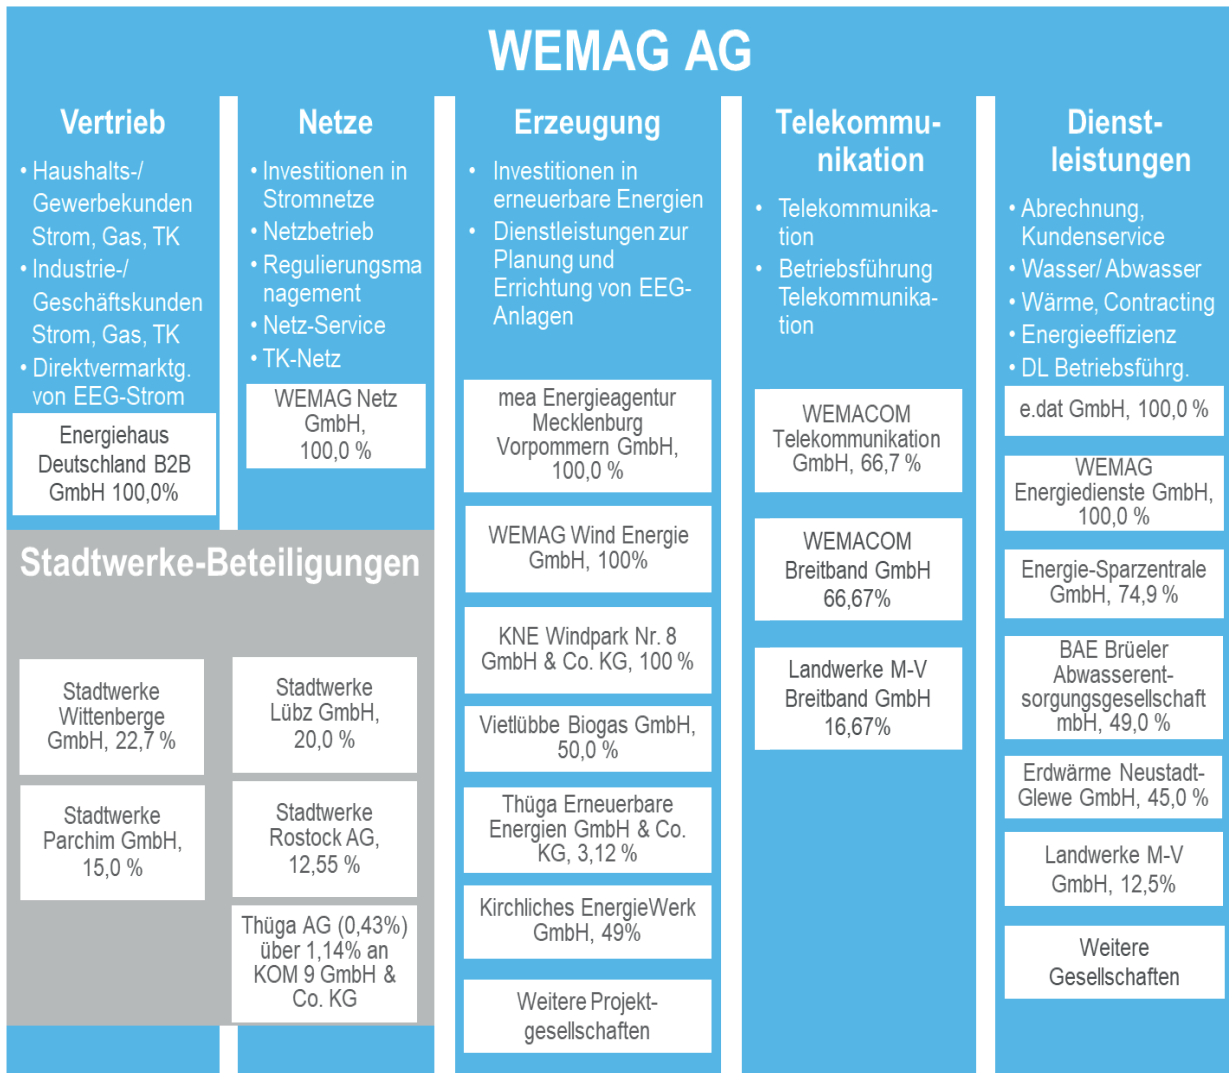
WEMAG AG

Vertrieb

• Haushalts-/ Gewerbekunden Strom, Gas, TK
• Industrie-/ Geschäftskunden Strom, Gas, TK
• Direktvermarktg. von EEG-Strom

Energiehaus Deutschland B2B GmbH 100,0%

Netze

• Investitionen in Stromnetze
• Netzbetrieb
• Regulierungsmanagement
• Netz-Service
• TK-Netz

WEMAG Netz GmbH, 100,0 %

Erzeugung

• Investitionen in erneuerbare Energien
• Dienstleistungen zur Planung und Errichtung von EEG-Anlagen

mea Energieagentur Mecklenburg Vorpommern GmbH, 100,0 %

WEMAG Wind Energie GmbH, 100%

KNE Windpark Nr. 8 GmbH & Co. KG, 100 %

Vietlübbe Biogas GmbH, 50,0 %

Thüga Erneuerbare Energien GmbH & Co. KG, 3,12 %

Kirchliches EnergieWerk GmbH, 49%

Weitere Projektgesellschaften

Telekommunikation

• Telekommunikation
• Betriebsführung Telekommunikation

WEMACOM Telekommunikation GmbH, 66,7 %

WEMACOM Breitband GmbH 66,67%

Landwerke M-V Breitband GmbH 16,67%

Dienstleistungen

• Abrechnung, Kundenservice
• Wasser/ Abwasser
• Wärme, Contracting
• Energieeffizienz
• DL Betriebsführg.

e.dat GmbH, 100,0 %

WEMAG Energiedienste GmbH, 100,0 %

Energie-Sparzentrale GmbH, 74,9 %

BAE Brüeler Abwasserentsorgungsgesellschaft mbH, 49,0 %

Erdwärme Neustadt-Glewe GmbH, 45,0 %

Landwerke M-V GmbH, 12,5%

Weitere Gesellschaften

Stadtwerke-Beteiligungen

Stadtwerke Wittenberge GmbH, 22,7 %

Stadtwerke Lübz GmbH, 20,0 %

Stadtwerke Parchim GmbH, 15,0 %

Stadtwerke Rostock AG, 12,55 %

Thüga AG (0,43%) über 1,14% an KOM 9 GmbH & Co. KG